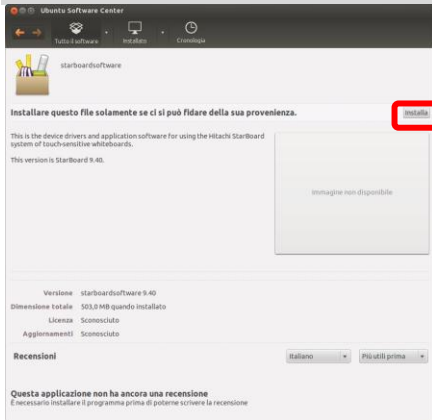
Ubuntu Software Center

Tutto il software

Installato

Cronologia

starboardsoftware

Installare questo file solamente se ci si può fidare della sua provenienza.

Installa

This is the device drivers and application software for using the Hitachi StarBoard system of touch-sensitive whiteboards.

This version is StarBoard 9.40.

Immagine non disponibile

Versione starboardsoftware 9.40

Dimensione totale 503,0 MB quando installato

Licenza Sconosciuto

Aggiornamenti Sconosciuto

Recensioni

Italiano

Più utili prima

Questa applicazione non ha ancora una recensione

È necessario installare il programma prima di poterne scrivere la recensione